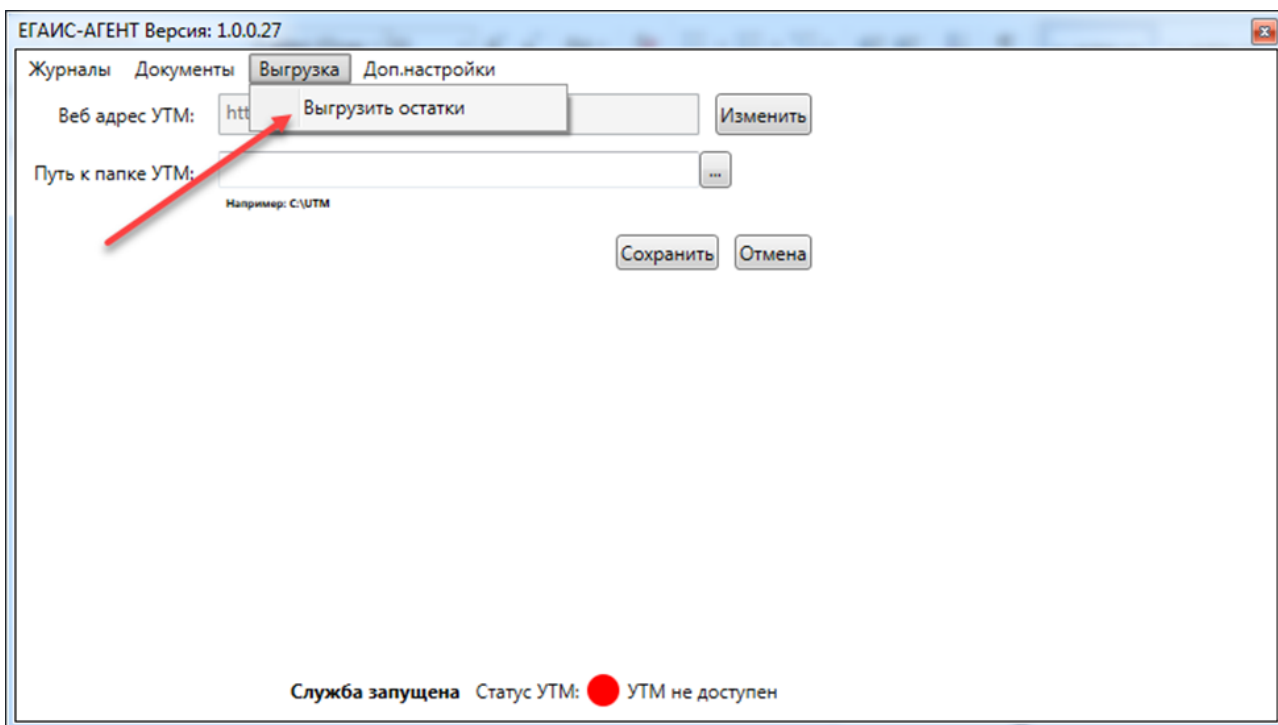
ЕГАИС-АГЕНТ Версия: 1.0.0.27

Журналы Документы Выгрузка Доп.настройки

Выгрузить остатки

Веб адрес УТМ: htt

Изменить

Путь к папке УТМ:

...

Например: C:\UTM

Сохранить Отмена

Служба запущена Статус УТМ: УТМ не доступен